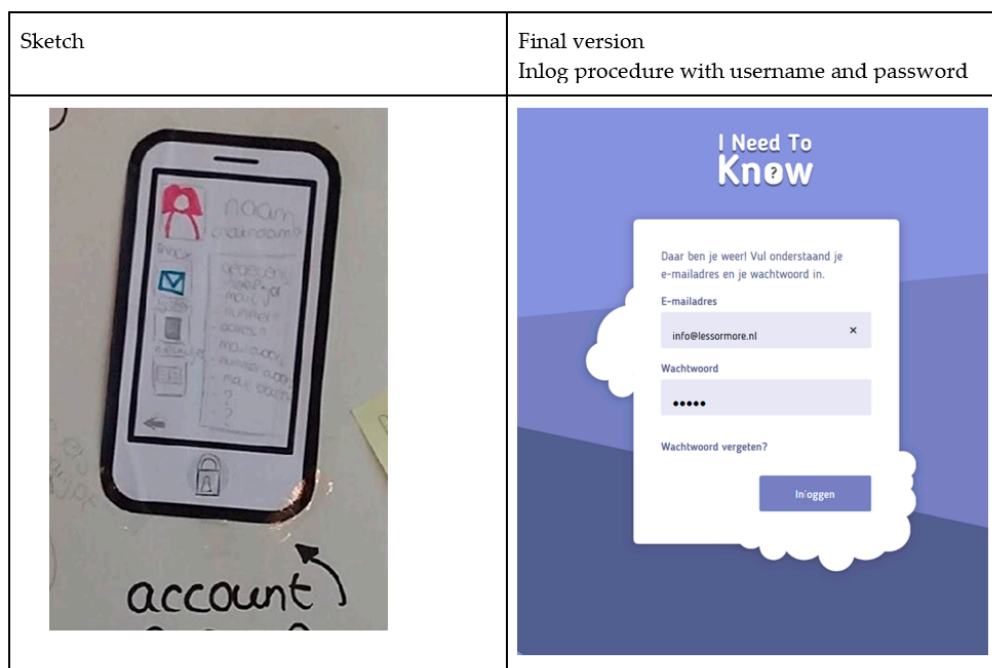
| Sketch | Final version<br>Inlog procedure with username and password |
|---|---|
| naam<br>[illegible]<br>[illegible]<br>account | I Need To<br>Know<br>Daar ben je weer! Vul onderstaand je e-mailadres en je wachtwoord in.<br>E-mailadres<br>info@lessormore.nl ×<br>Wachtwoord<br>•••••<br>Wachtwoord vergeten?<br>Inloggen |